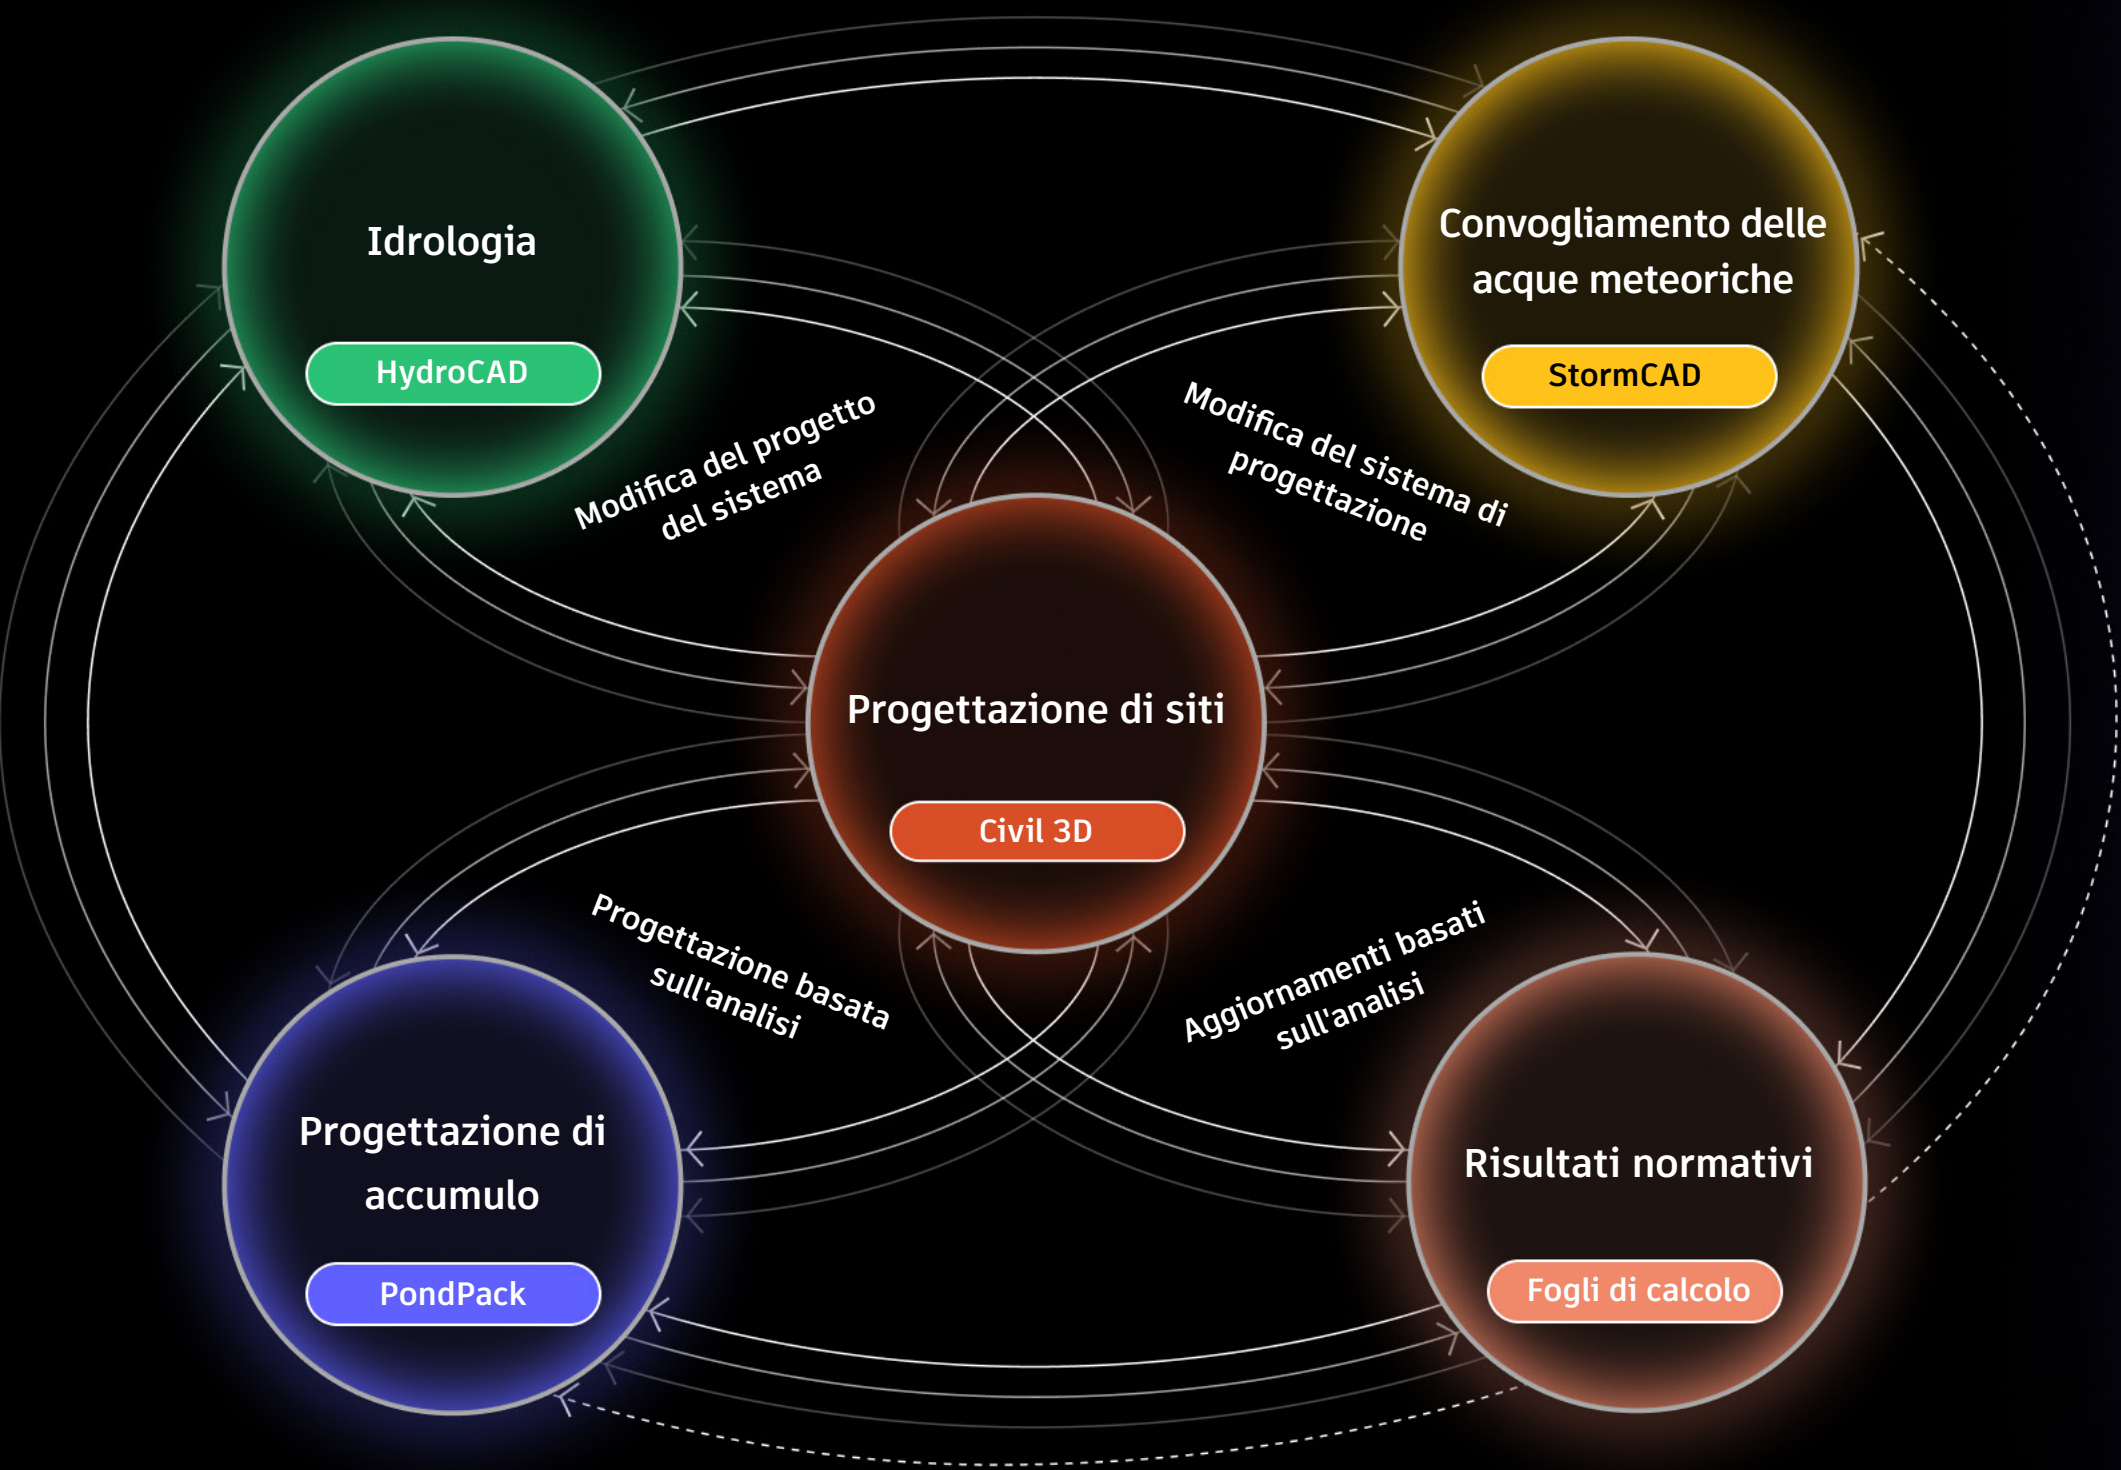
Idrologia

HydroCAD

Convogliamento delle acque meteoriche

StormCAD

Modifica del progetto del sistema

Modifica del sistema di progettazione

Progettazione di siti

Civil 3D

Progettazione basata sull'analisi

Aggiornamenti basati sull'analisi

Progettazione di accumulo

PondPack

Risultati normativi

Fogli di calcolo